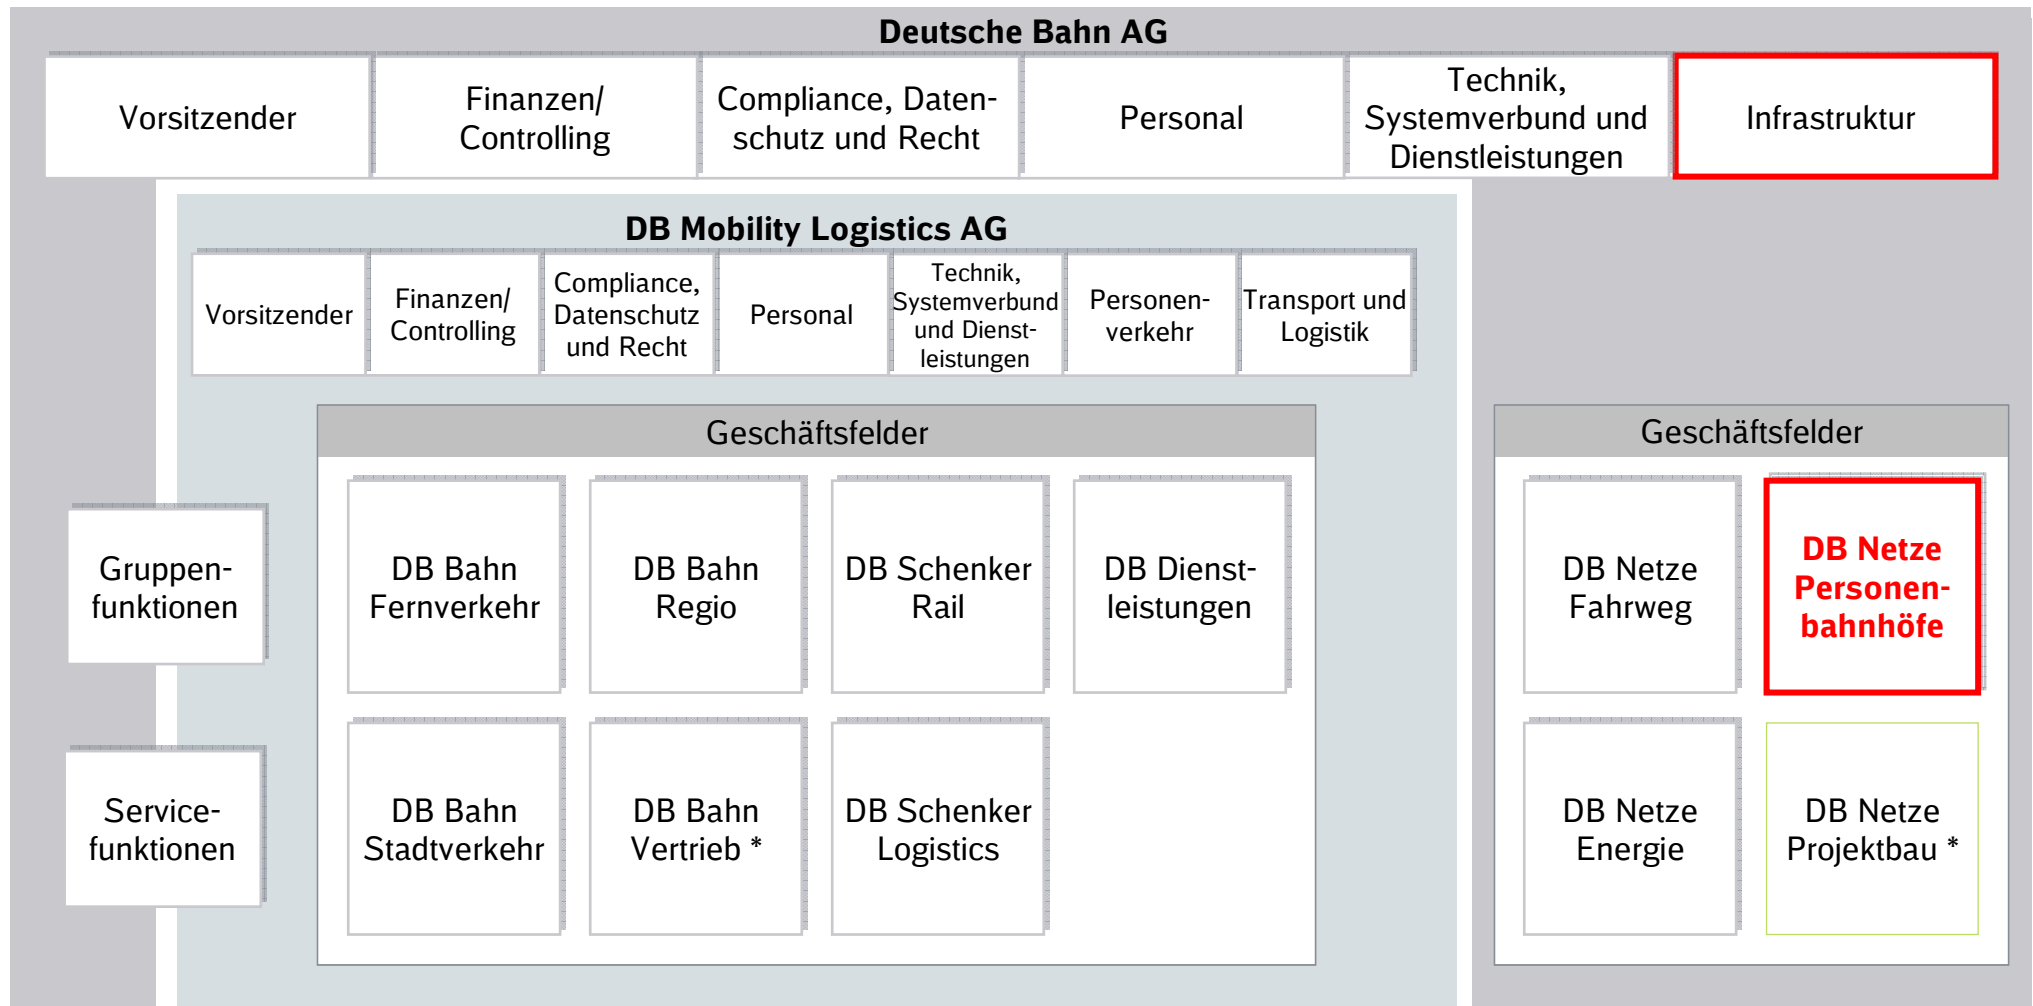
Deutsche Bahn AG

Vorsitzender

Finanzen/ Controlling

Compliance, Datenschutz und Recht

Personal

Technik, Systemverbund und Dienstleistungen

Infrastruktur

DB Mobility Logistics AG

Vorsitzender

Finanzen/ Controlling

Compliance, Datenschutz und Recht

Personal

Technik, Systemverbund und Dienstleistungen

Personenverkehr

Transport und Logistik

Geschäftsfelder

Gruppenfunktionen

Servicefunktionen

DB Bahn Fernverkehr

DB Bahn Regio

DB Schenker Rail

DB Dienstleistungen

DB Bahn Stadtverkehr

DB Bahn Vertrieb *

DB Schenker Logistics

Geschäftsfelder

DB Netze Fahrweg

DB Netze Personenbahnhöfe

DB Netze Energie

DB Netze Projektbau *